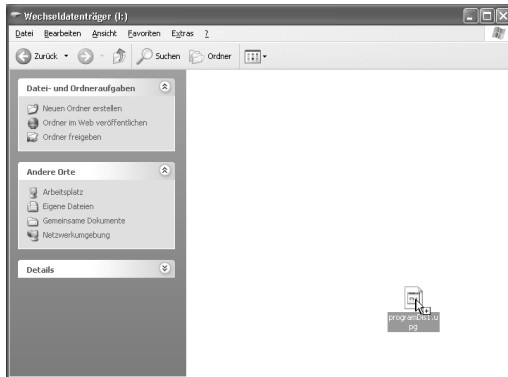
Wechseldatenträger (I:)

Datei Bearbeiten Ansicht Favoriten Extras ?

Zurück Suchen Ordner

Datei- und Ordneraufgaben

Neuen Ordner erstellen
Ordner im Web veröffentlichen
Ordner freigeben

Andere Orte

Arbeitsplatz
Eigene Dateien
Gemeinsame Dokumente
Netzwerkumgebung

Details

programDest.upg